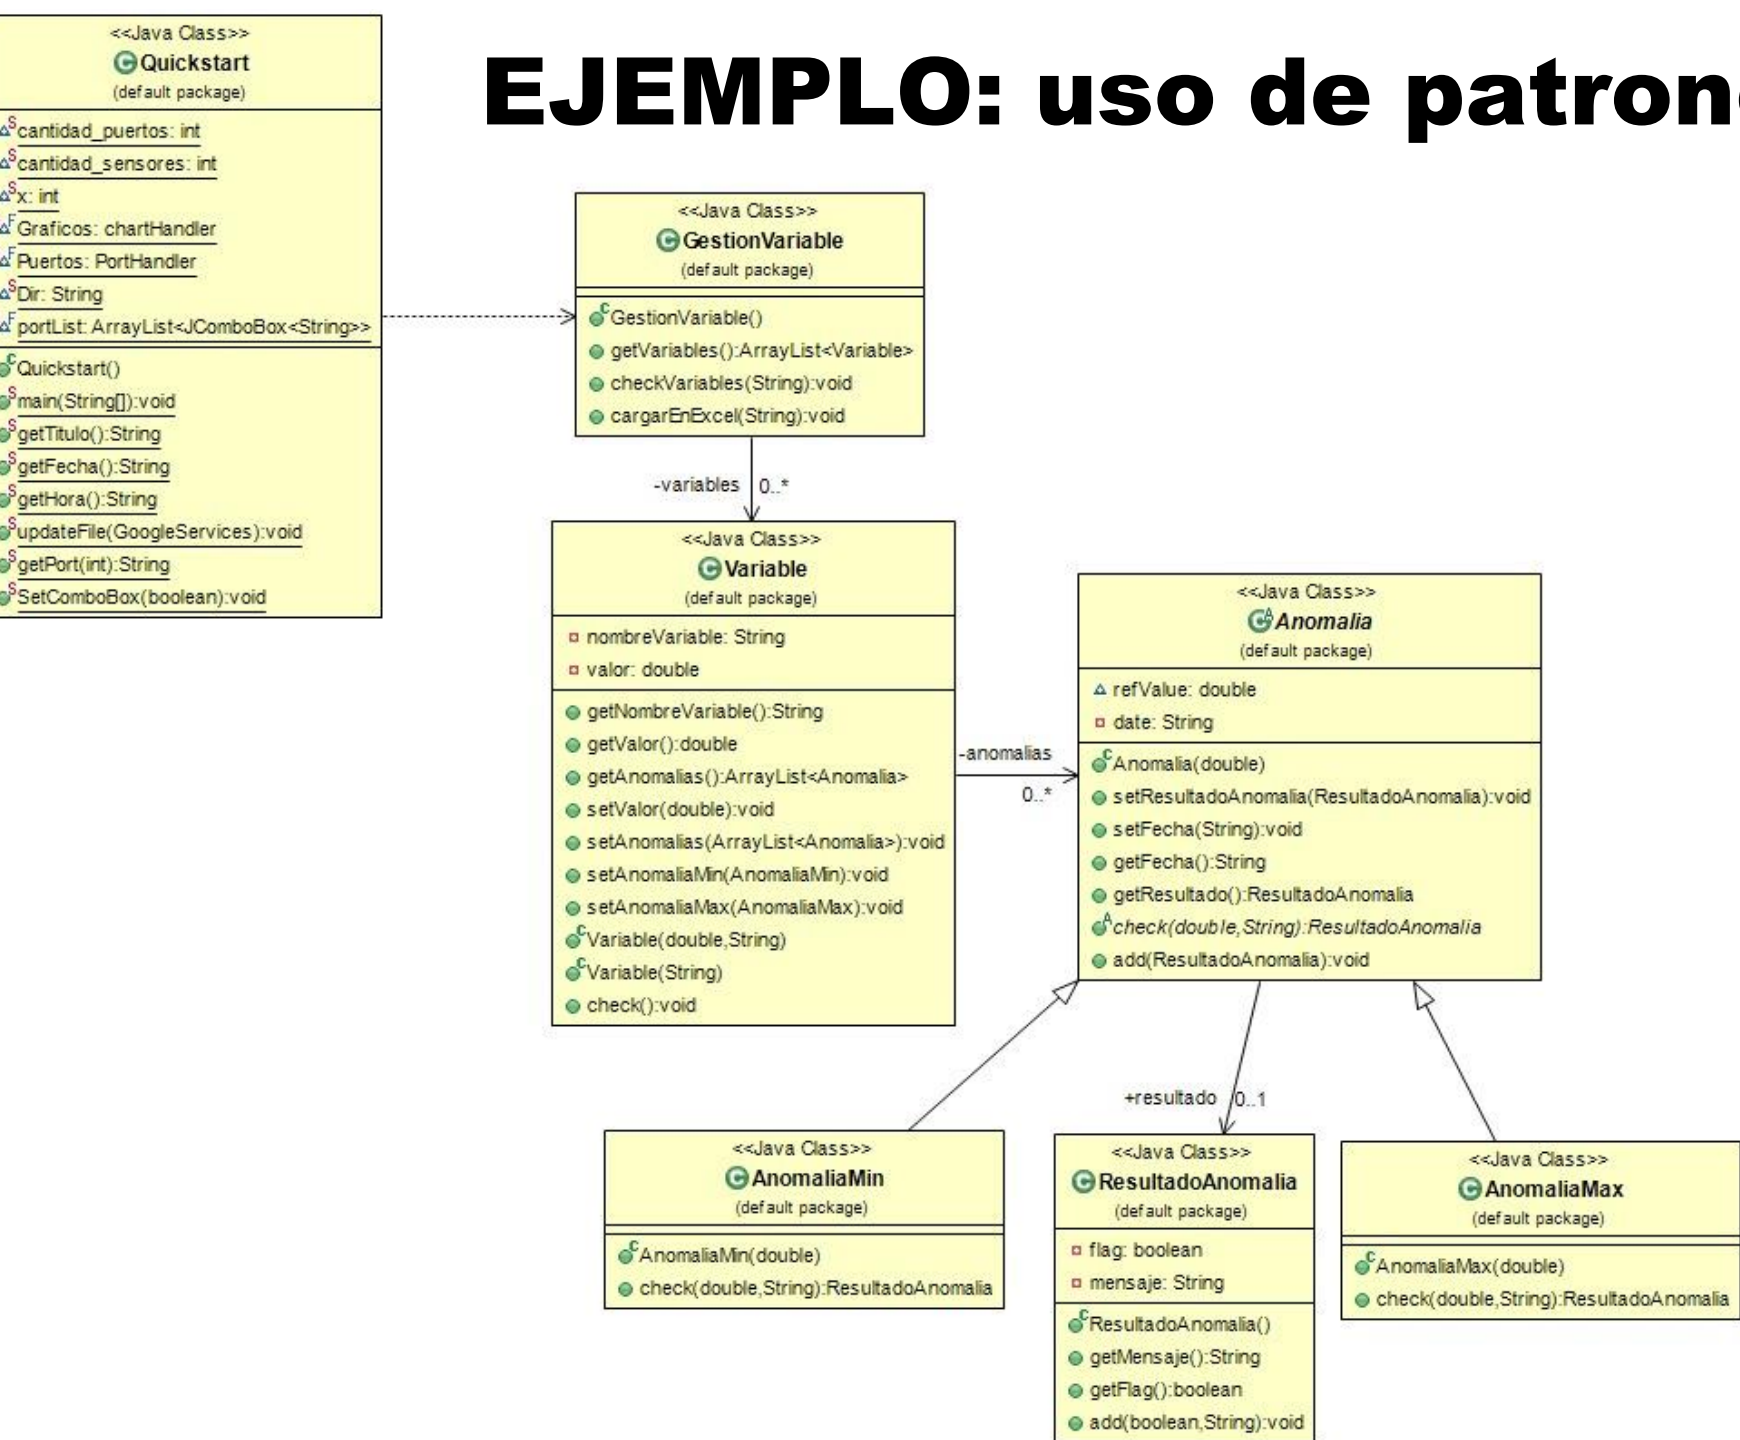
EJEMPLO: uso de patron

<<Java Class>>
Quickstart
(default package)

cantidad_puertos: int
cantidad_sensores: int
x: int
Graficos: chartHandler
Puertos: PortHandler
Dir: String
portList: ArrayList<JComboBox<String>>

Quickstart()
main(String[]):void
getTitulo():String
getFecha():String
getHora():String
updateFile(GoogleServices):void
getPort(int):String
SetComboBox(boolean):void

<<Java Class>>
GestionVariable
(default package)

GestionVariable()
getVariables():ArrayList<Variable>
checkVariables(String):void
cargarEnExcel(String):void

-variables 0..*

<<Java Class>>
Variable
(default package)

nombreVariable: String
valor: double

getNombreVariable():String
getValor():double
getAnomalias():ArrayList<Anomalia>
setValor(double):void
setAnomalias(ArrayList<Anomalia>):void
setAnomaliaMin(AnomaliaMin):void
setAnomaliaMax(AnomaliaMax):void
Variable(double,String)
Variable(String)
check():void

-anomalias 0..*

<<Java Class>>
Anomalia
(default package)

refValue: double
date: String

Anomalia(double)
setResultadoAnomalia(ResultadoAnomalia):void
setFecha(String):void
getFecha():String
getResultado():ResultadoAnomalia
check(double,String):ResultadoAnomalia
add(ResultadoAnomalia):void

+resultado 0..1

<<Java Class>>
AnomaliaMin
(default package)

AnomaliaMin(double)
check(double,String):ResultadoAnomalia

<<Java Class>>
ResultadoAnomalia
(default package)

flag: boolean
mensaje: String

ResultadoAnomalia()
getMensaje():String
getFlag():boolean
add(boolean,String):void

<<Java Class>>
AnomaliaMax
(default package)

AnomaliaMax(double)
check(double,String):ResultadoAnomalia